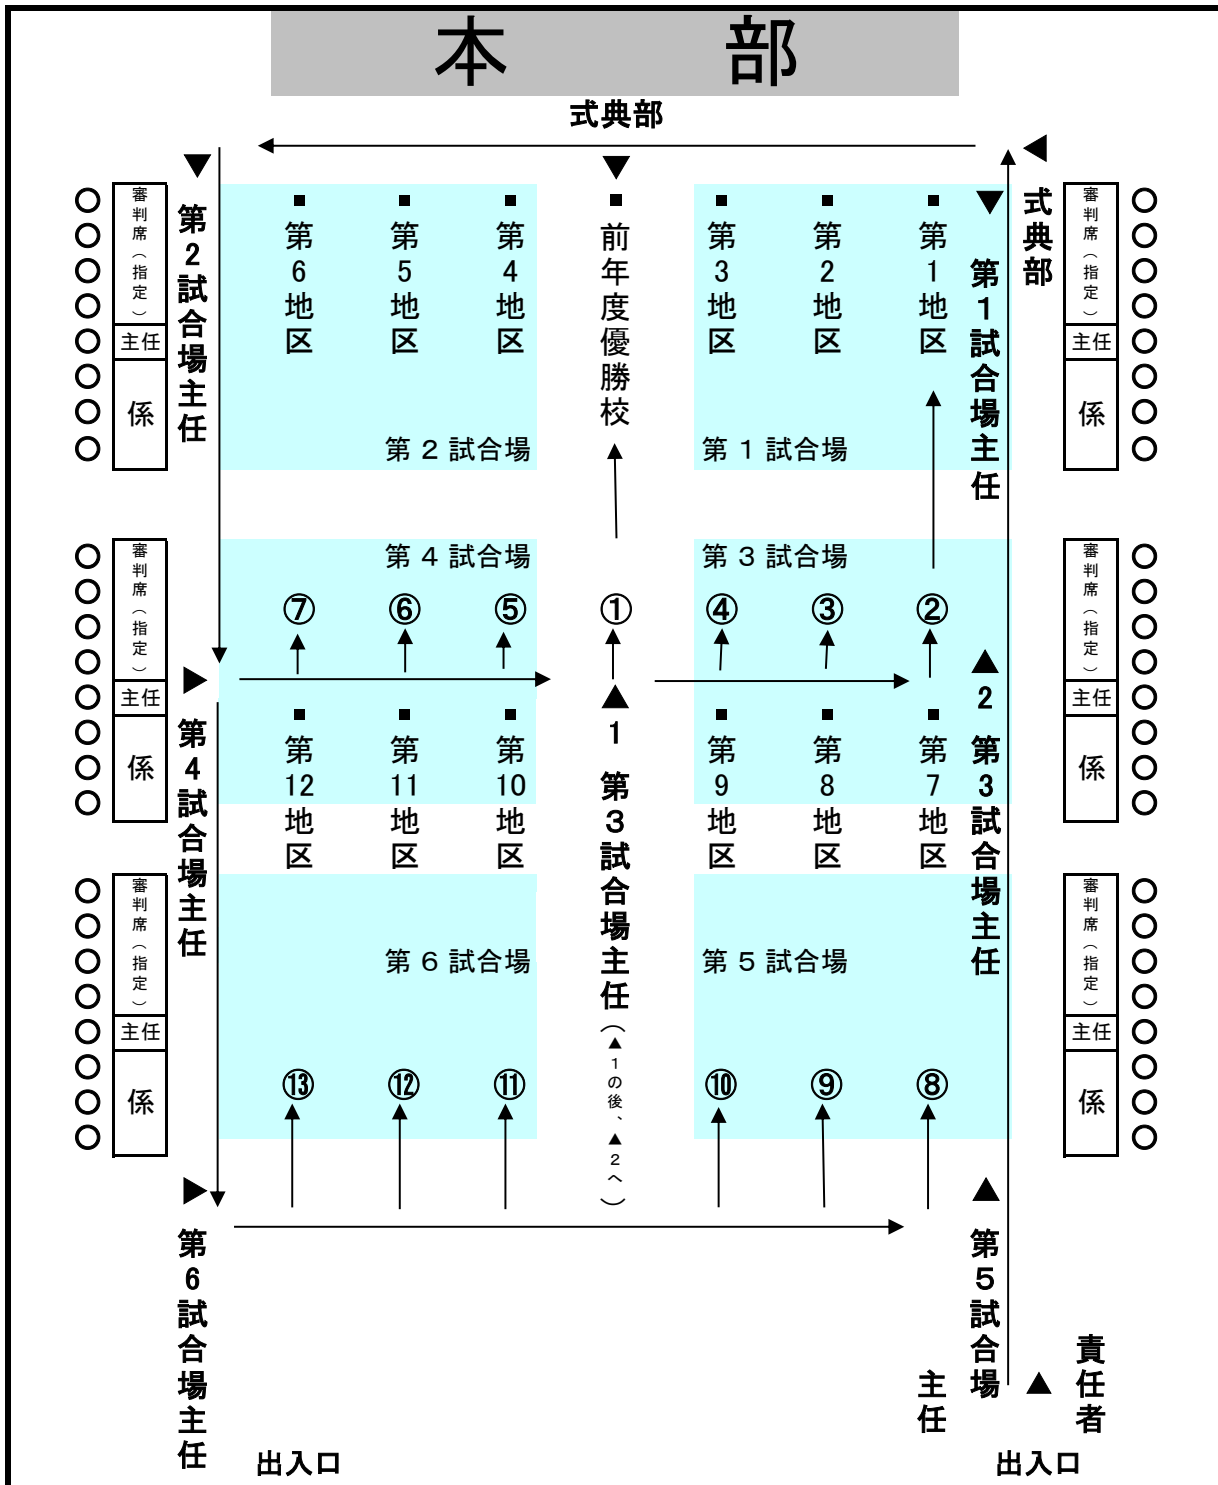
本　部

式典部

▼ 第2試合場主任

○ ○ ○ ○ ○ ○ ○ ○

審判席（指定）
主任
係

■ 第6地区　■ 第5地区　■ 第4地区

第２試合場

▼ ■ 前年度優勝校

■ 第3地区　■ 第2地区　■ 第1地区

第１試合場

▼ 第1試合場主任

◀ 式典部

審判席（指定）
主任
係

○ ○ ○ ○ ○ ○ ○ ○

○ ○ ○ ○ ○ ○ ○ ○

審判席（指定）
主任
係

第４試合場

⑦ ⑥ ⑤

① ▲ 1 第3試合場主任（▲1の後、▲2へ）

第３試合場

④ ③ ②

▲ 2 第3試合場主任

審判席（指定）
主任
係

○ ○ ○ ○ ○ ○ ○ ○

▶ 第4試合場主任

■ 第12地区　■ 第11地区　■ 第10地区

■ 第9地区　■ 第8地区　■ 第7地区

○ ○ ○ ○ ○ ○ ○ ○

審判席（指定）
主任
係

第６試合場

⑬ ⑫ ⑪

第５試合場

⑩ ⑨ ⑧

審判席（指定）
主任
係

○ ○ ○ ○ ○ ○ ○ ○

▶ 第6試合場主任

▲ 第5試合場主任

▲ 責任者

出入口

出入口